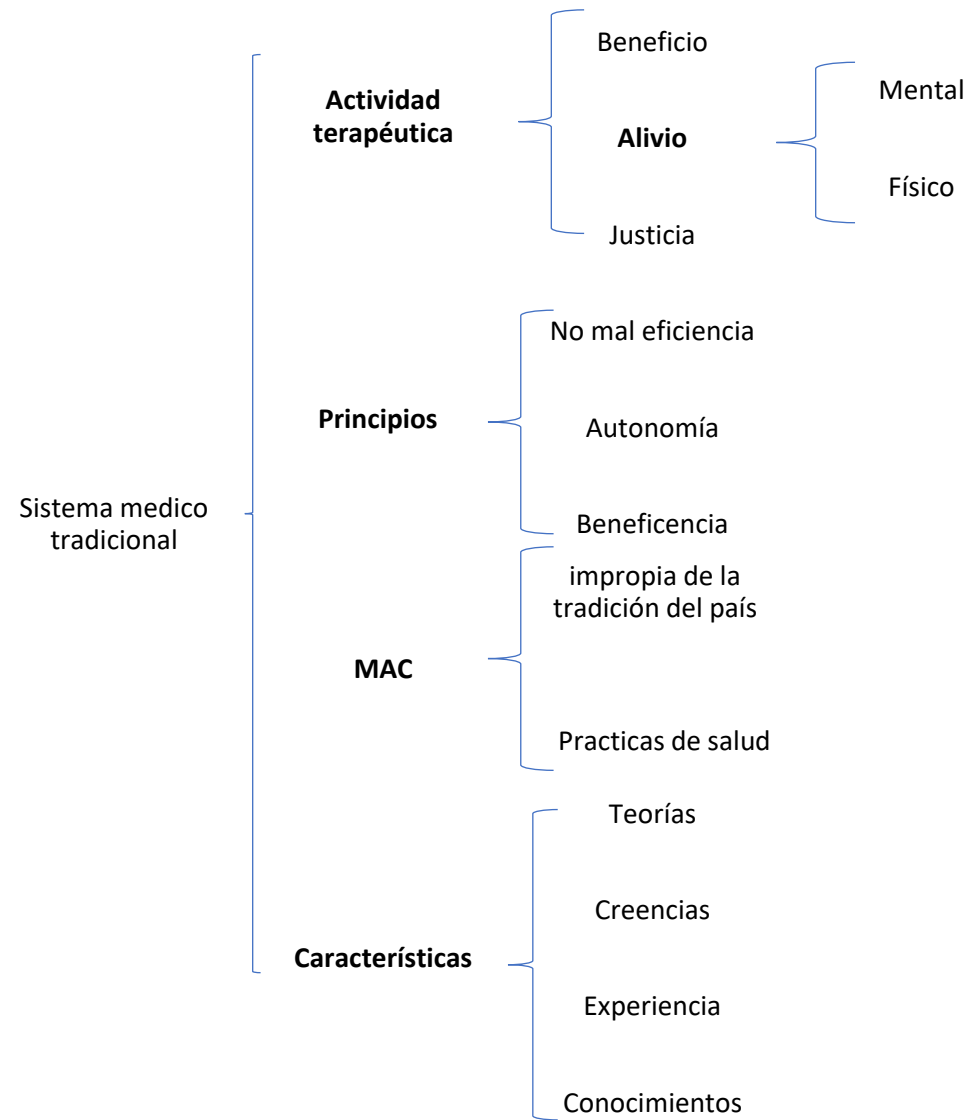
Sistema medico tradicional

Actividad terapéutica

Beneficio

Alivio

Mental

Físico

Justicia

Principios

No mal eficiencia

Autonomía

Beneficencia

MAC

impropia de la tradición del país

Practicas de salud

Características

Teorías

Creencias

Experiencia

Conocimientos